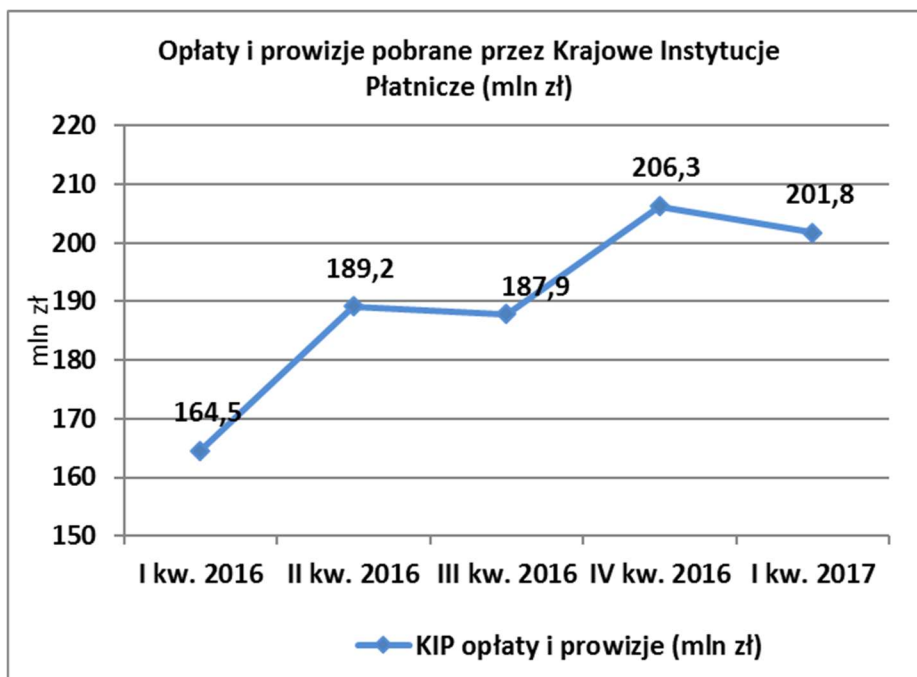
Opłaty i prowizje pobrane przez Krajowe Instytucje Płatnicze (mln zł)

mln zł

220
210
200
190
180
170
160
150

164,5
189,2
187,9
206,3
201,8

I kw. 2016
II kw. 2016
III kw. 2016
IV kw. 2016
I kw. 2017

KIP opłaty i prowizje (mln zł)